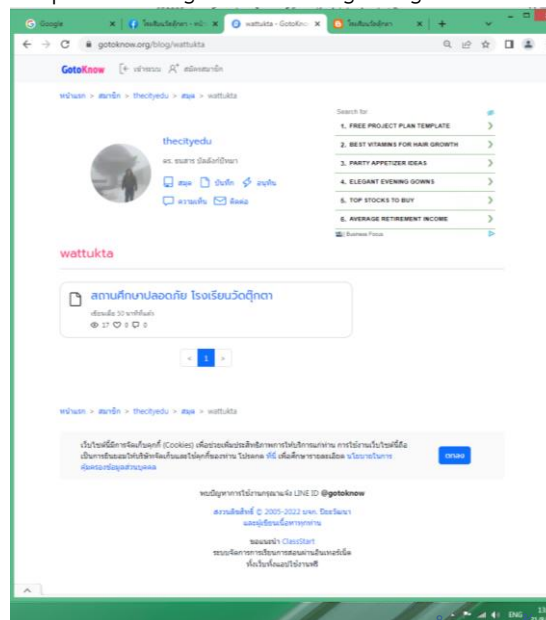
Google | โรงเรียนวัดตุ๊กตา - หน้า | wattukta - GotoKnow | โรงเรียนวัดตุ๊กตา

gotoknow.org/blog/wattukta

GotoKnow เข้าระบบ สมัครสมาชิก

หน้าแรก > สมาชิก > thecityedu > สมุด > wattukta

thecityedu

ดร. ธนสาร บัลลังก์ปัทมา

สมุด บันทึก อนุทิน

ความเห็น ติดต่อ

Search for

1. FREE PROJECT PLAN TEMPLATE

2. BEST VITAMINS FOR HAIR GROWTH

3. PARTY APPETIZER IDEAS

4. ELEGANT EVENING GOWNS

5. TOP STOCKS TO BUY

6. AVERAGE RETIREMENT INCOME

Business Focus

wattukta

สถานศึกษาปลอดภัย โรงเรียนวัดตุ๊กตา

เขียนเมื่อ 50 นาทีที่แล้ว

17 0 0

« 1 »

หน้าแรก > สมาชิก > thecityedu > สมุด > wattukta

เว็บไซต์นี้มีการจัดเก็บคุกกี้ (Cookies) เพื่อช่วยเพิ่มประสิทธิภาพการให้บริการแก่ท่าน การใช้งานเว็บไซต์นี้ถือเป็นการยินยอมให้บริษัทจัดเก็บและใช้คุกกี้ของท่าน โปรดกด ที่นี่ เพื่อศึกษารายละเอียด นโยบายในการคุ้มครองข้อมูลส่วนบุคคล

ตกลง

พบปัญหาการใช้งานกรุณาแจ้ง LINE ID @gotoknow

สงวนลิขสิทธิ์ © 2005-2022 มหา. ปัตตวิเดย์ และผู้เขียนเนื้อหาทุกท่าน

ขอแนะนำ ClassStart
ระบบจัดการการเรียนการสอนผ่านอินเทอร์เน็ต ทั้งเว็บทั้งแอปใช้งานฟรี

ENG